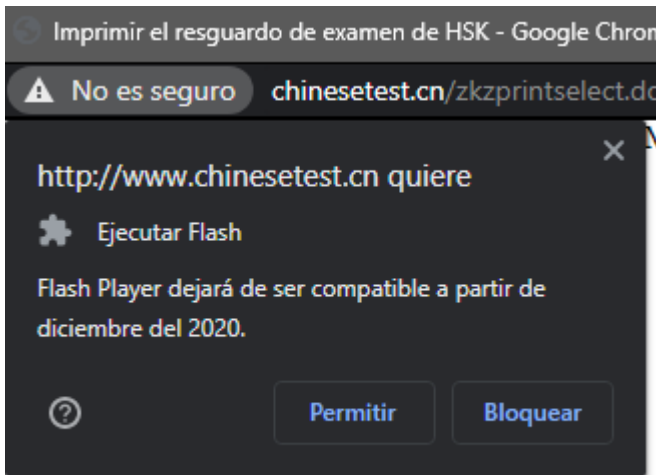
Imprimir el resguardo de examen de HSK - Google Chrom

No es seguro chinesetest.cn/zkzprintselect.do

http://www.chinesetest.cn quiere

Ejecutar Flash

Flash Player dejará de ser compatible a partir de diciembre del 2020.

Permitir

Bloquear